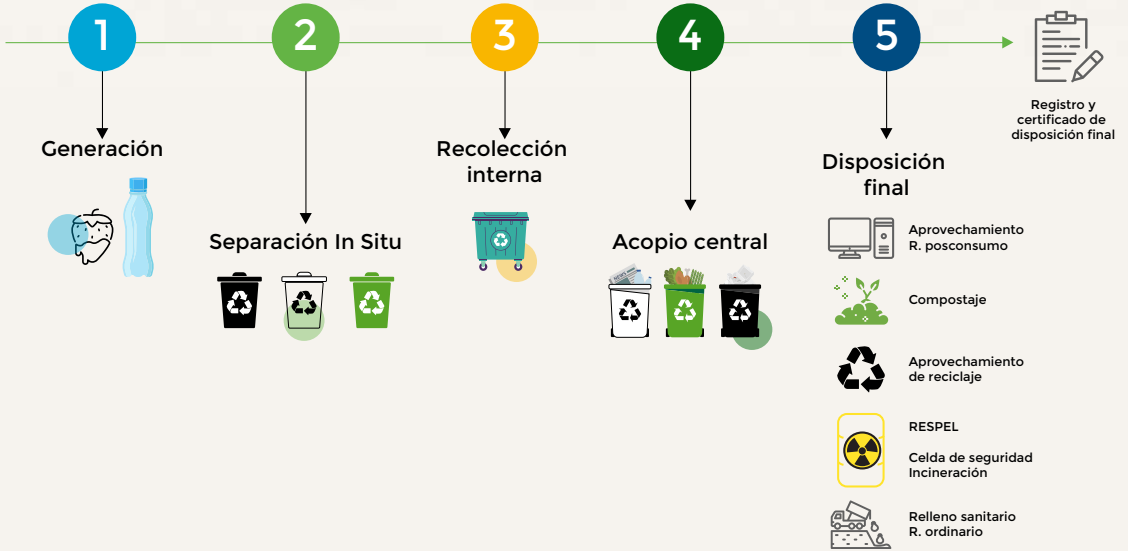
1

2

3

4

5

Registro y certificado de disposición final

Generación

Separación In Situ

Recolección interna

Acopio central

Disposición final

Aprovechamiento R. posconsumo

Compostaje

Aprovechamiento de reciclaje

RESPEL

Celda de seguridad Incineración

Relleno sanitario R. ordinario